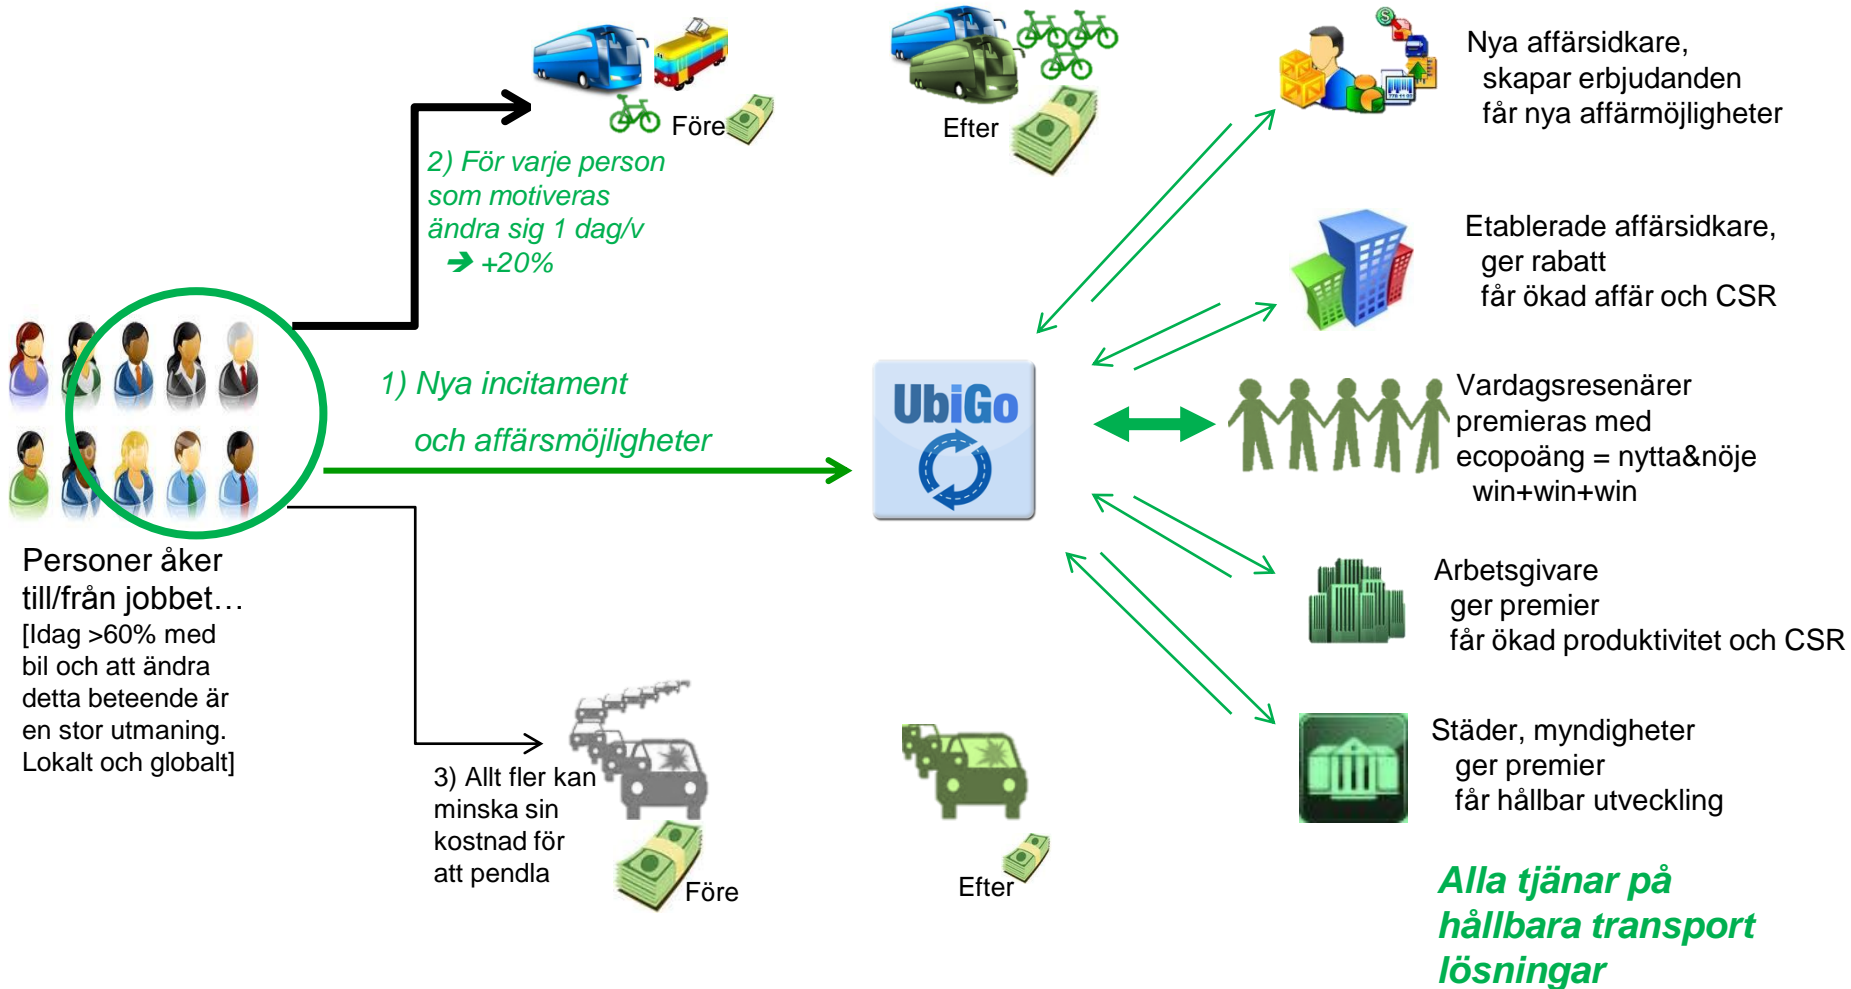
Före

Efter

2) För varje person som motiveras ändra sig 1 dag/v ➔ +20%

Nya affärsidkare, skapar erbjudanden får nya affärmöjligheter

Etablerade affärsidkare, ger rabatt får ökad affär och CSR

1) Nya incitament och affärsmöjligheter

UbiGo

Vardagsresenärer premieras med ecopoäng = nytta&nöje win+win+win

Personer åker till/från jobbet…
[Idag >60% med bil och att ändra detta beteende är en stor utmaning. Lokalt och globalt]

Arbetsgivare ger premier får ökad produktivitet och CSR

Städer, myndigheter ger premier får hållbar utveckling

3) Allt fler kan minska sin kostnad för att pendla

Före

Efter

Alla tjänar på hållbara transport lösningar